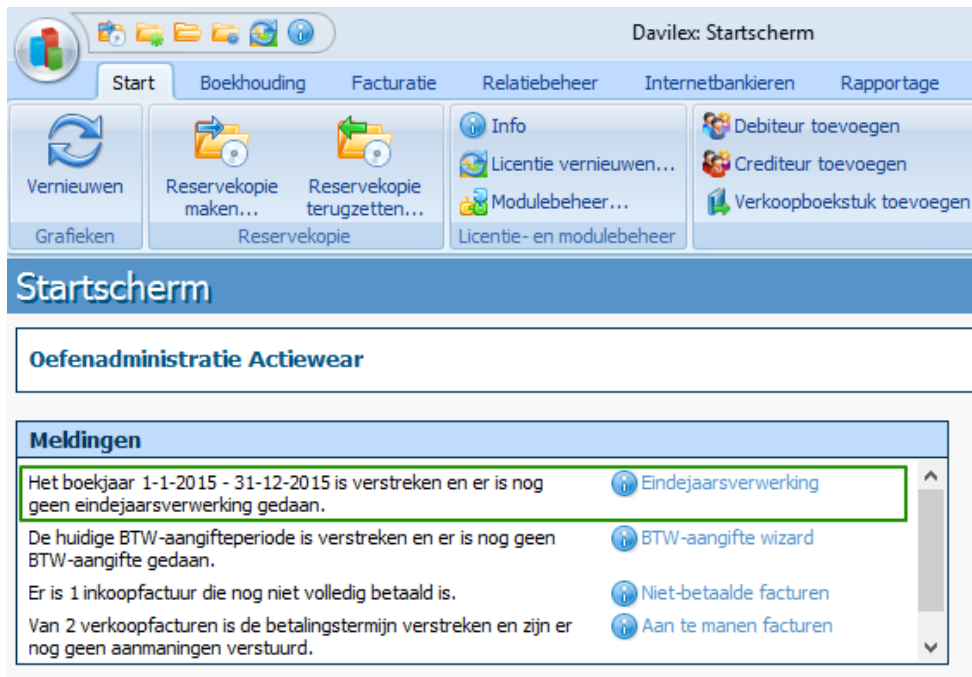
Davilex: Startscherm

Start | Boekhouding | Facturatie | Relatiebeheer | Internetbankieren | Rapportage

Vernieuwen
Grafieken

Reservekopie maken...
Reservekopie terugzetten...
Reservekopie

Info
Licentie vernieuwen...
Modulebeheer...
Licentie- en modulebeheer

Debiteur toevoegen
Crediteur toevoegen
Verkoopboekstuk toevoegen

Startscherm

Oefenadministratie Actiewear

Meldingen

Het boekjaar 1-1-2015 - 31-12-2015 is verstreken en er is nog geen eindejaarsverwerking gedaan.
Eindejaarsverwerking

De huidige BTW-aangifteperiode is verstreken en er is nog geen BTW-aangifte gedaan.
BTW-aangifte wizard

Er is 1 inkoopfactuur die nog niet volledig betaald is.
Niet-betaalde facturen

Van 2 verkoopfacturen is de betalingstermijn verstreken en zijn er nog geen aanmaningen verstuurd.
Aan te manen facturen